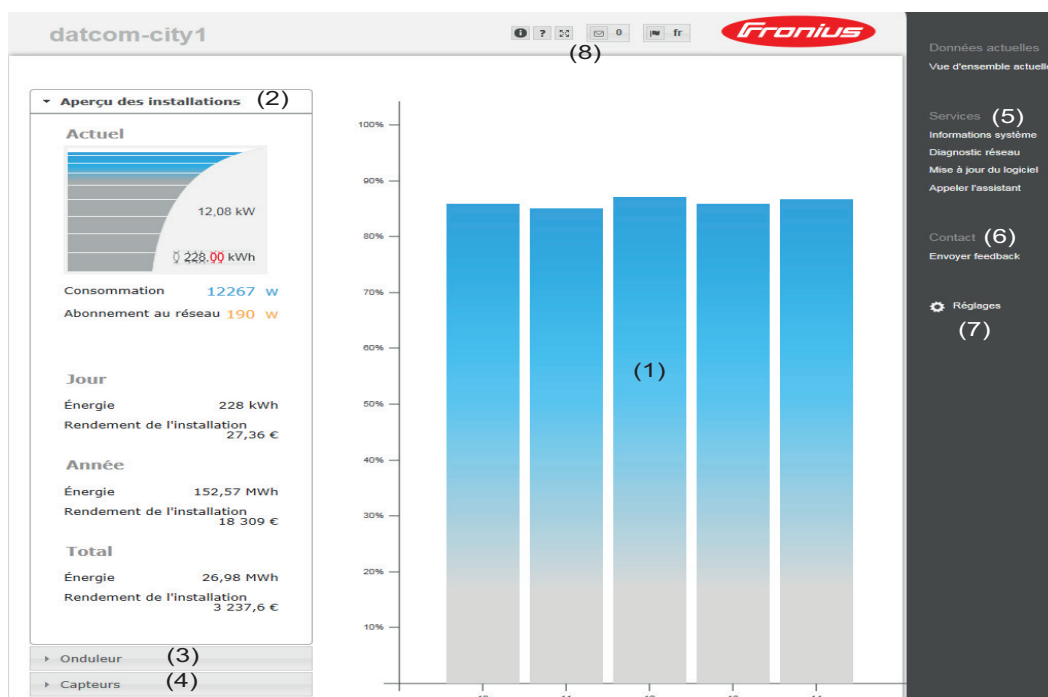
datcom-city1

0 fr

Fronius

(8)

Aperçu des installations (2)

Actuel

12,08 kW

228.00 kWh

Consommation 12267 W

Abonnement au réseau 190 W

Jour

Énergie 228 kWh

Rendement de l'installation 27,36 €

Année

Énergie 152,57 MWh

Rendement de l'installation 18 309 €

Total

Énergie 26,98 MWh

Rendement de l'installation 3 237,6 €

Onduleur (3)

Capteurs (4)

100%
90%
80%
70%
60%
50%
40%
30%
20%
10%

(1)

Données actuelles
Vue d'ensemble actuelle

Services (5)
Informations système
Diagnostic réseau
Mise à jour du logiciel
Appeler l'assistant

Contact (6)
Envoyer feedback

Réglages
(7)